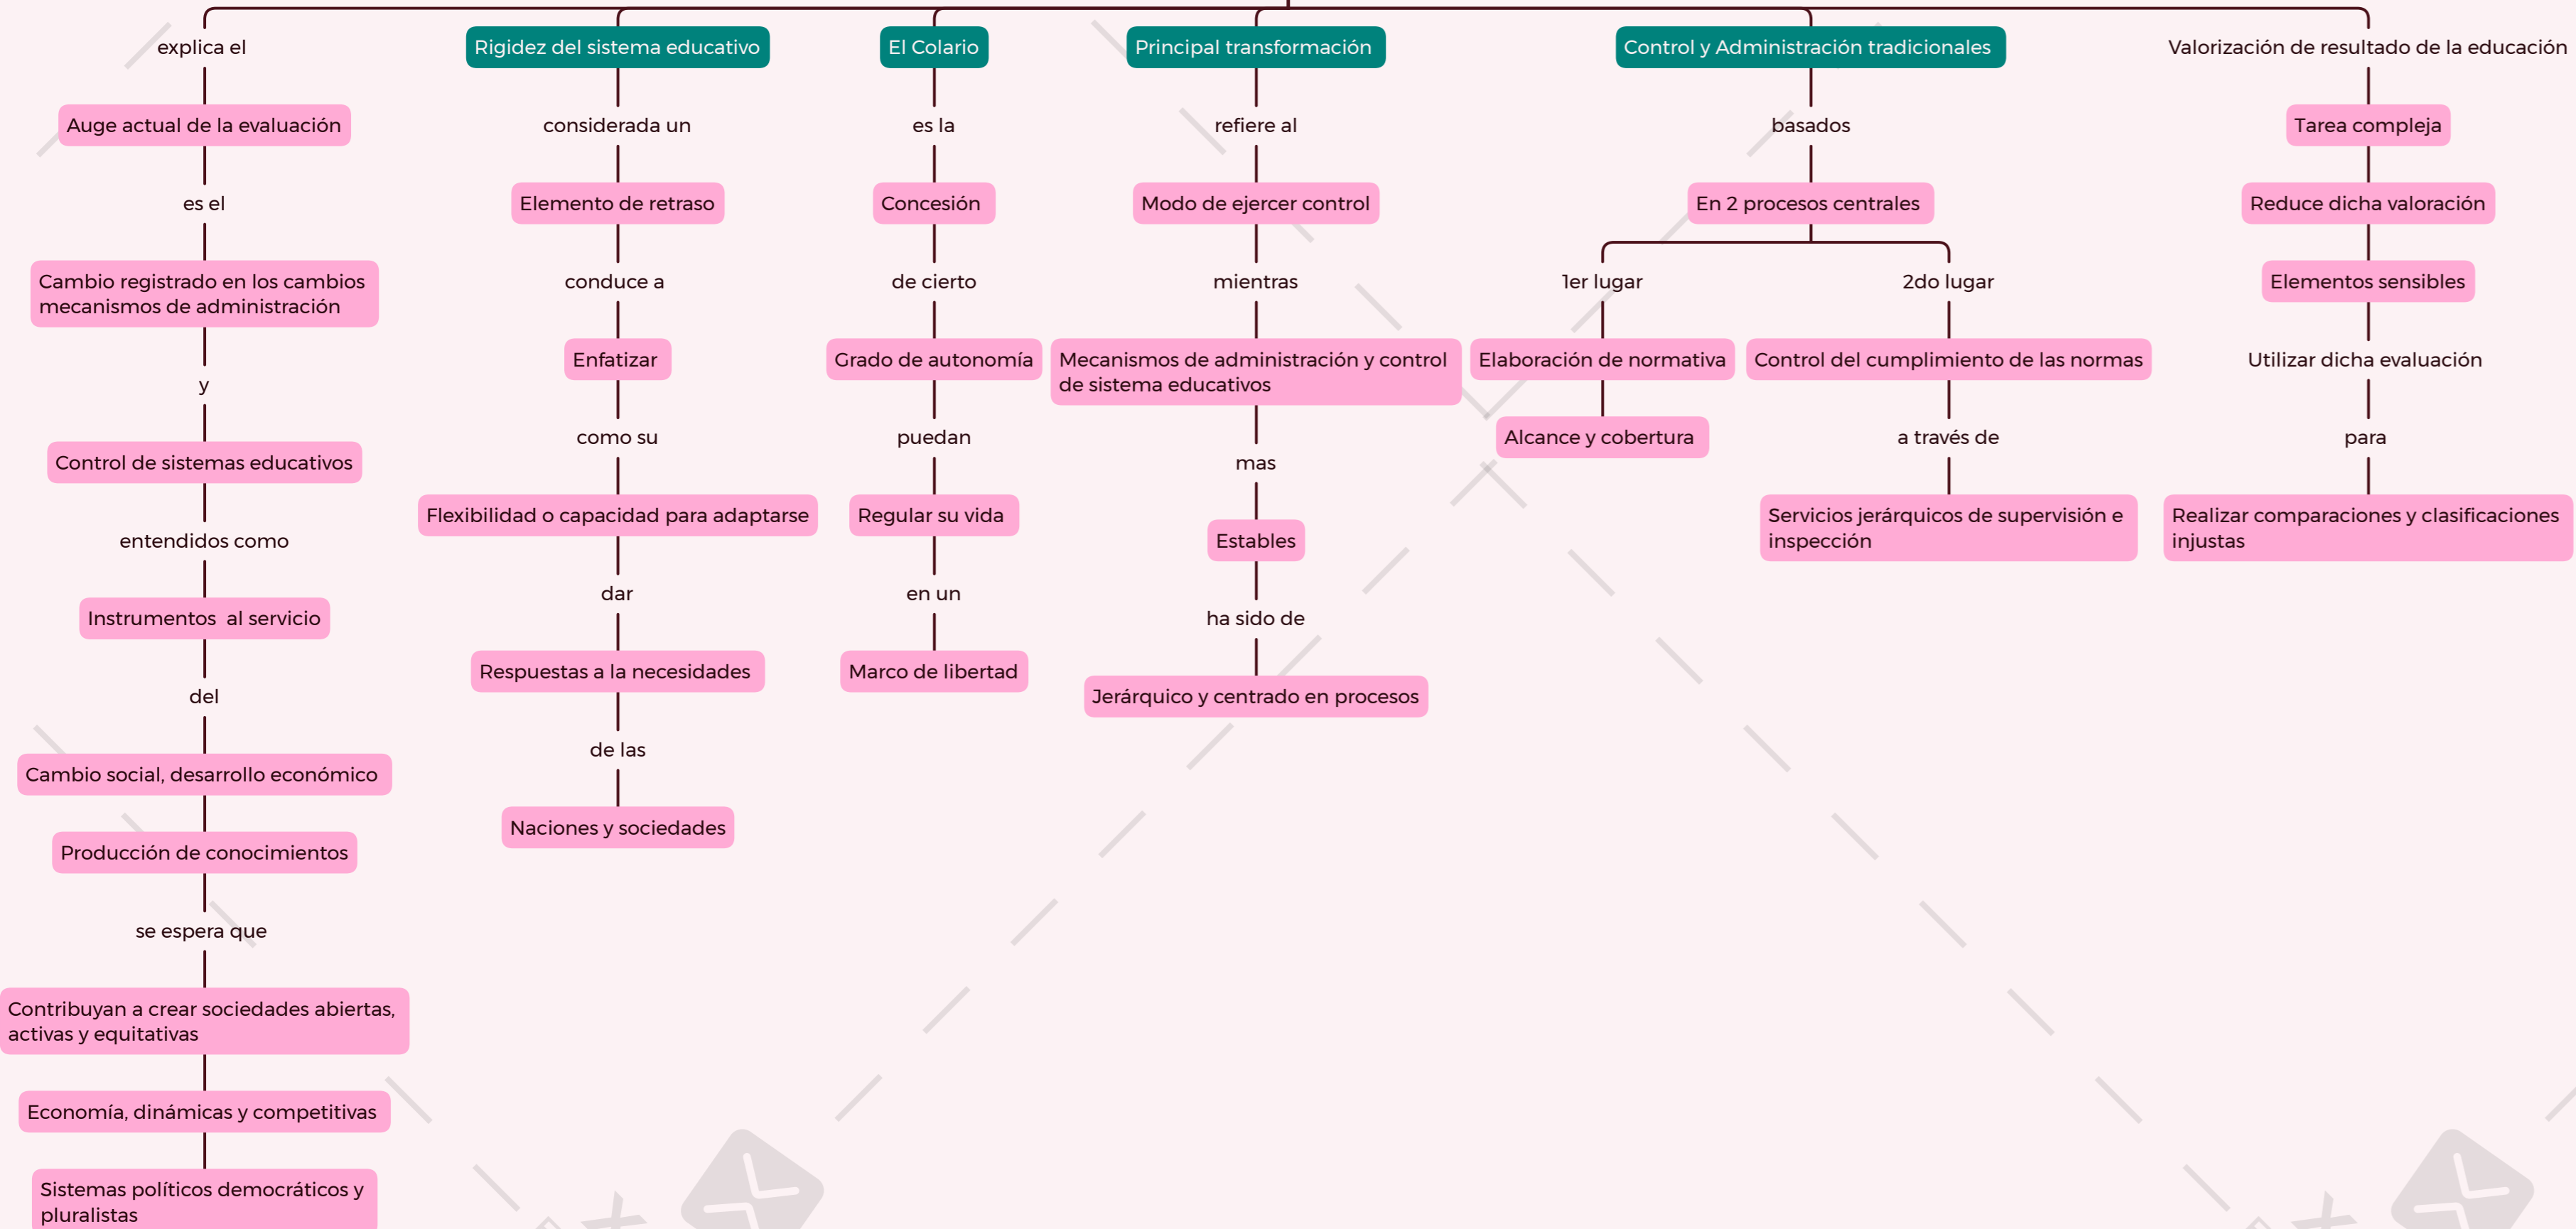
explica el

Auge actual de la evaluación

es el

Cambio registrado en los cambios mecanismos de administración

y

Control de sistemas educativos

entendidos como

Instrumentos al servicio

del

Cambio social, desarrollo económico

Producción de conocimientos

se espera que

Contribuyan a crear sociedades abiertas, activas y equitativas

Economía, dinámicas y competitivas

Sistemas políticos democráticos y pluralistas

Rigidez del sistema educativo

considerada un

Elemento de retraso

conduce a

Enfatizar

como su

Flexibilidad o capacidad para adaptarse

dar

Respuestas a la necesidades

de las

Naciones y sociedades

El Colario

es la

Concesión

de cierto

Grado de autonomía

puedan

Regular su vida

en un

Marco de libertad

Principal transformación

refiere al

Modo de ejercer control

mientras

Mecanismos de administración y control de sistema educativos

mas

Estables

ha sido de

Jerárquico y centrado en procesos

Control y Administración tradicionales

basados

En 2 procesos centrales

1er lugar

Elaboración de normativa

Alcance y cobertura

2do lugar

Control del cumplimiento de las normas

a través de

Servicios jerárquicos de supervisión e inspección

Valorización de resultado de la educación

Tarea compleja

Reduce dicha valoración

Elementos sensibles

Utilizar dicha evaluación

para

Realizar comparaciones y clasificaciones injustas